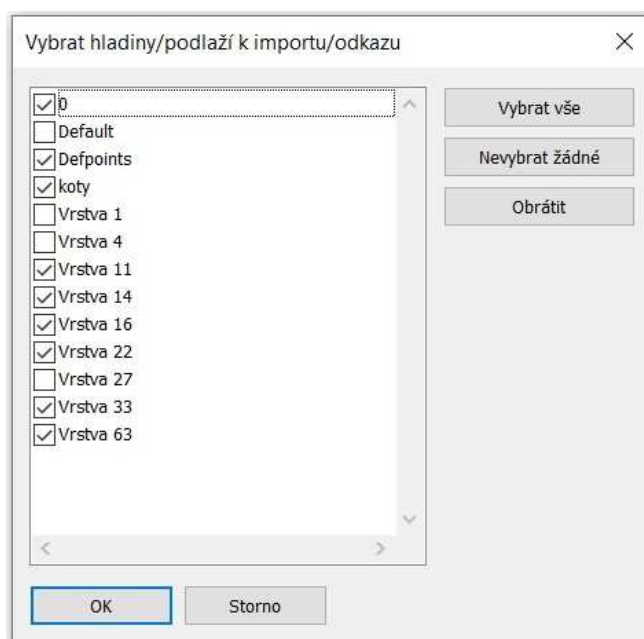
Vybrat hladiny/podlaží k importu/odkazu

×

0
Default
Defpoints
koty
Vrstva 1
Vrstva 4
Vrstva 11
Vrstva 14
Vrstva 16
Vrstva 22
Vrstva 27
Vrstva 33
Vrstva 63

Vybrat vše

Nevybrat žádné

Obrátit

OK

Storno